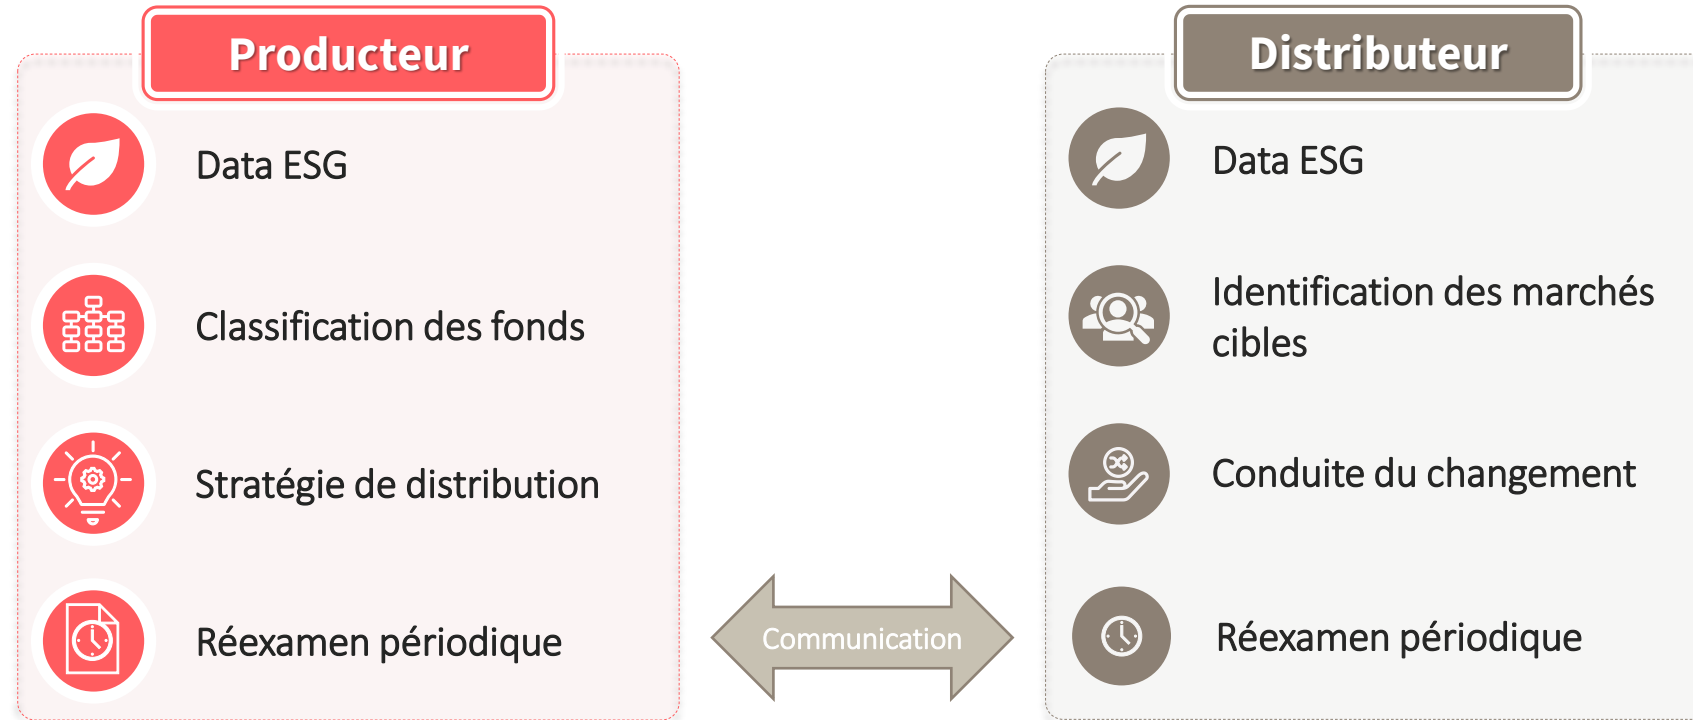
Producteur

Data ESG

Classification des fonds

Stratégie de distribution

Réexamen périodique

Communication

Distributeur

Data ESG

Identification des marchés cibles

Conduite du changement

Réexamen périodique